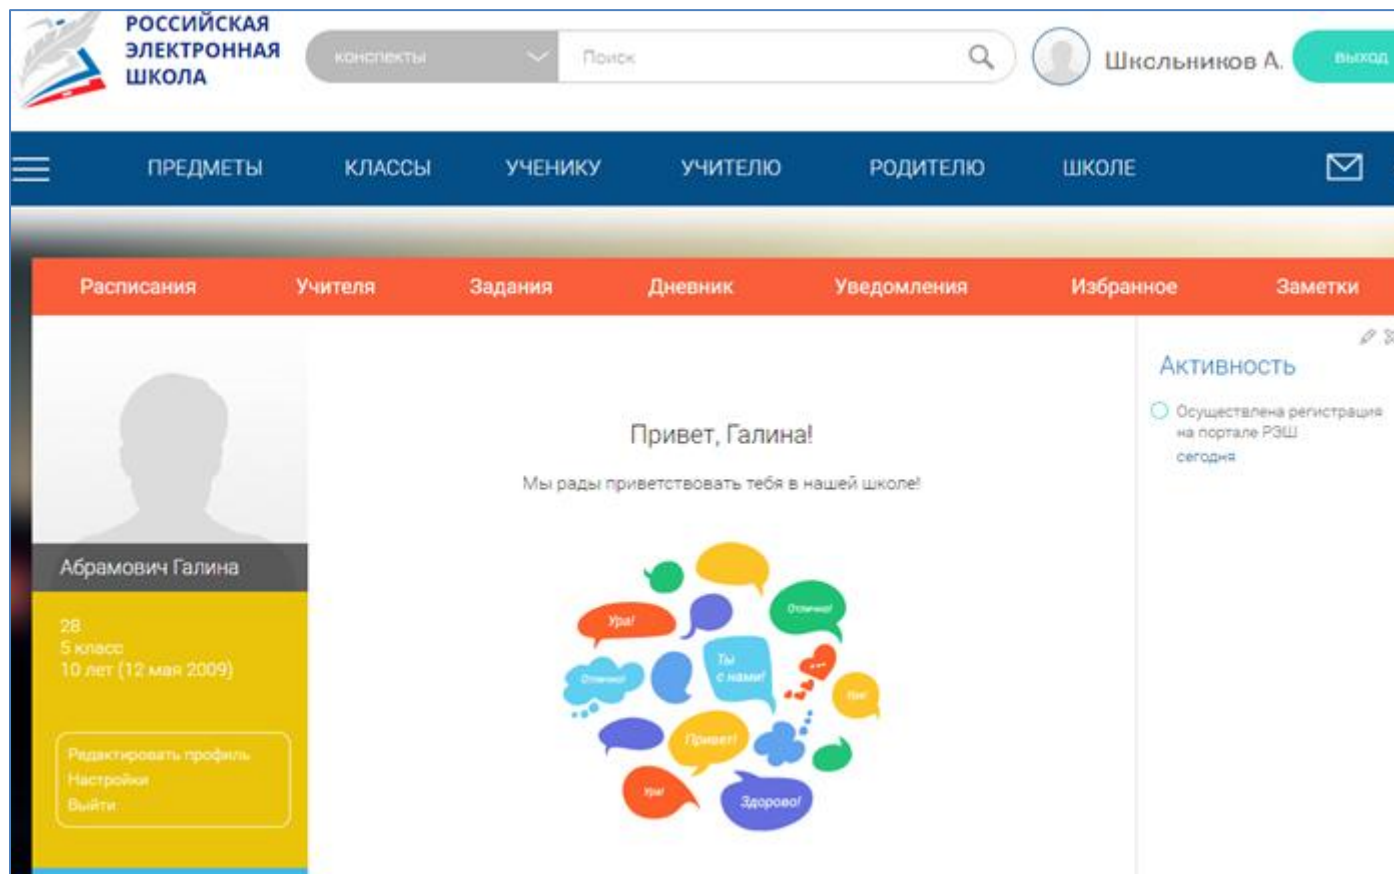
РОССИЙСКАЯ ЭЛЕКТРОННАЯ ШКОЛА

конспекты

Поиск

Школьников А.

выход

ПРЕДМЕТЫ КЛАССЫ УЧЕНИКУ УЧИТЕЛЮ РОДИТЕЛЮ ШКОЛЕ

Расписания Учителя Задания Дневник Уведомления Избранное Заметки

Абрамович Галина

28
5 класс
10 лет (12 мая 2009)

Редактировать профиль
Настройки
Выйти

Привет, Галина!

Мы рады приветствовать тебя в нашей школе!

Ура!
Отлично!
Отлично!
Ты с нами!
Ура!
Привет!
Ура!
Здорово!

Активность

Осуществлена регистрация на портале РЭШ
сегодня